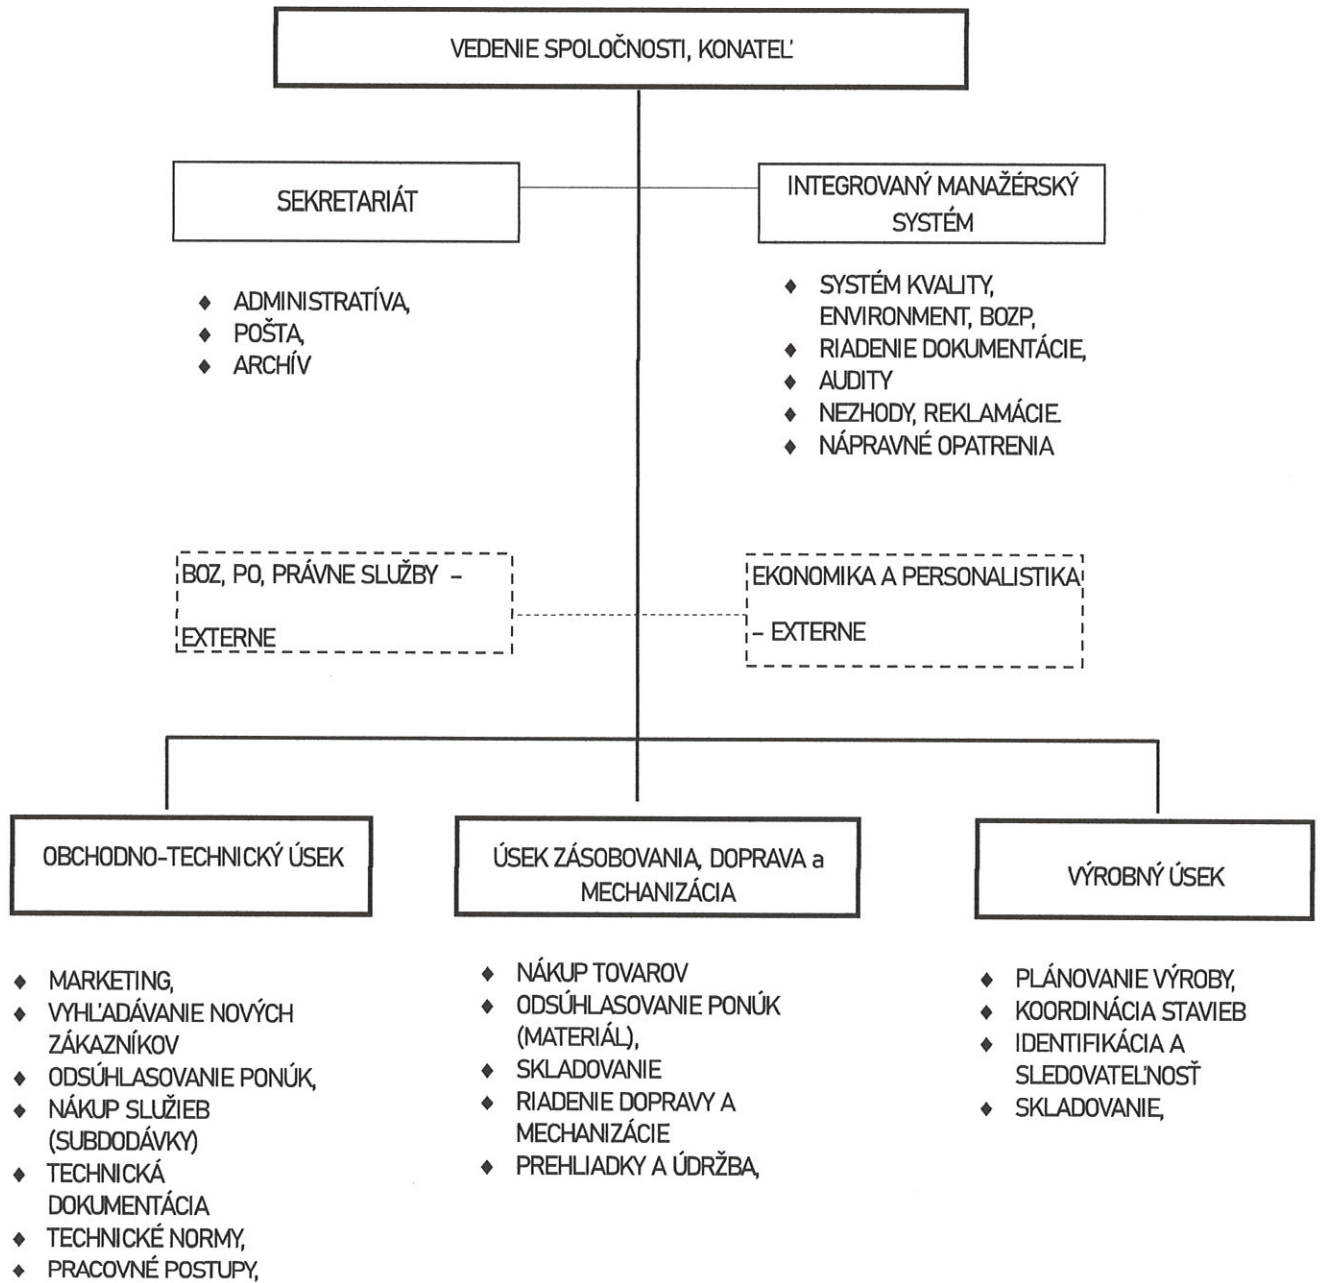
VEDENIE SPOLOČNOSTI, KONATEĽ

SEKRETARIÁT

INTEGROVANÝ MANAŽÉRSKY SYSTÉM

- ADMINISTRATÍVA,
- POŠTA,
- ARCHÍV

- SYSTÉM KVALITY, ENVIRONMENT, BOZP,
- RIADENIE DOKUMENTÁCIE,
- AUDITY
- NEZHODY, REKLAMÁCIE
- NÁPRAVNÉ OPATRENIA

BOZ, PO, PRÁVNE SLUŽBY – EXTERNE

EKONOMIKA A PERSONALISTIKA – EXTERNE

OBCHODNO-TECHNICKÝ ÚSEK

ÚSEK ZÁSOBOVANIA, DOPRAVA a MECHANIZÁCIA

VÝROBNÝ ÚSEK

- MARKETING,
- VYHĽADÁVANIE NOVÝCH ZÁKAZNÍKOV
- ODSÚHLASOVANIE PONÚK,
- NÁKUP SLUŽIEB (SUBDODÁVKY)
- TECHNICKÁ DOKUMENTÁCIA
- TECHNICKÉ NORMY,
- PRACOVNÉ POSTUPY,

- NÁKUP TOVAROV
- ODSÚHLASOVANIE PONÚK (MATERIÁL),
- SKLADOVANIE
- RIADENIE DOPRAVY A MECHANIZÁCIE
- PREHLIADKY A ÚDRŽBA,

- PLÁNOVANIE VÝROBY,
- KOORDINÁCIA STAVIEB
- IDENTIFIKÁCIA A SLEDOVATEĽNOSŤ
- SKLADOVANIE,